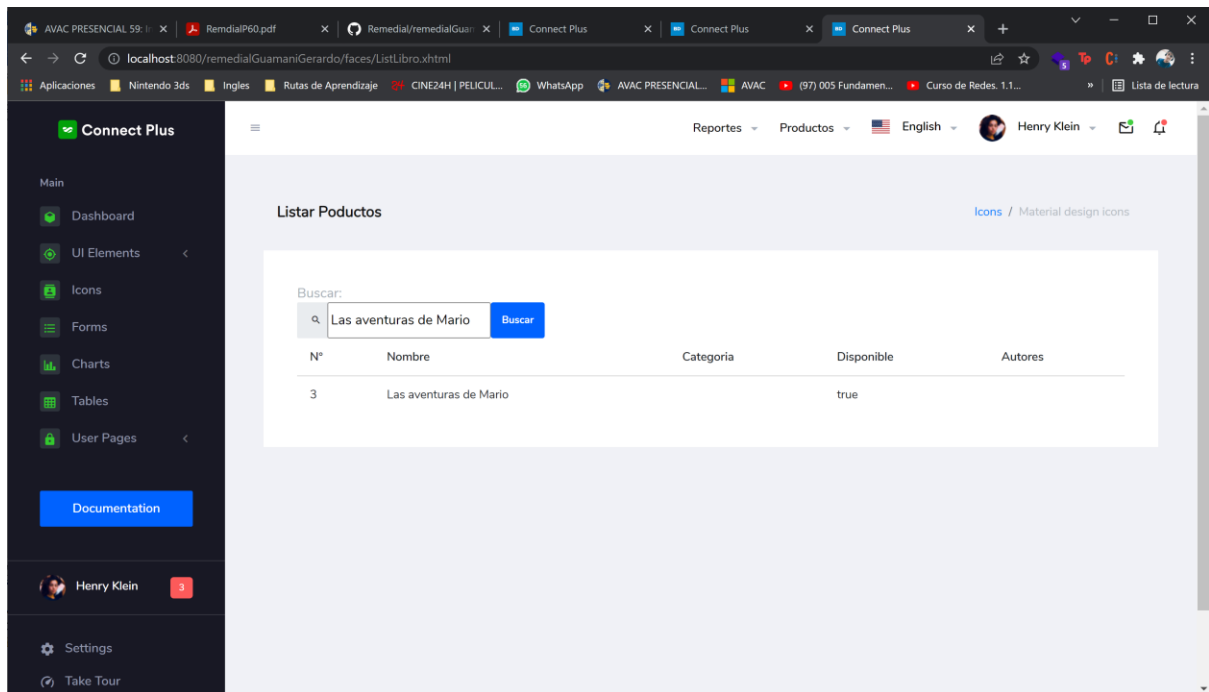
AVAC PRESENCIAL 59: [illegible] × RemdialP60.pdf × Remedial/remedialGuan × Connect Plus × Connect Plus × Connect Plus × +

localhost:8080/remedialGuamaniGerardo/faces/ListLibro.xhtml

Aplicaciones Nintendo 3ds Ingles Rutas de Aprendizaje CINE24H | PELICUL... WhatsApp AVAC PRESENCIAL... AVAC (97) 005 Fundamen... Curso de Redes. 1.1... » Lista de lectura

Connect Plus

Reportes Productos English Henry Klein

Main

Dashboard

UI Elements

Icons

Forms

Charts

Tables

User Pages

Documentation

Henry Klein 3

Settings

Take Tour

Listar Poductos

Icons / Material design icons

Buscar:

Las aventuras de Mario Buscar

| N° | Nombre | Categoria | Disponible | Autores |
|---|---|---|---|---|
| 3 | Las aventuras de Mario | | true | |